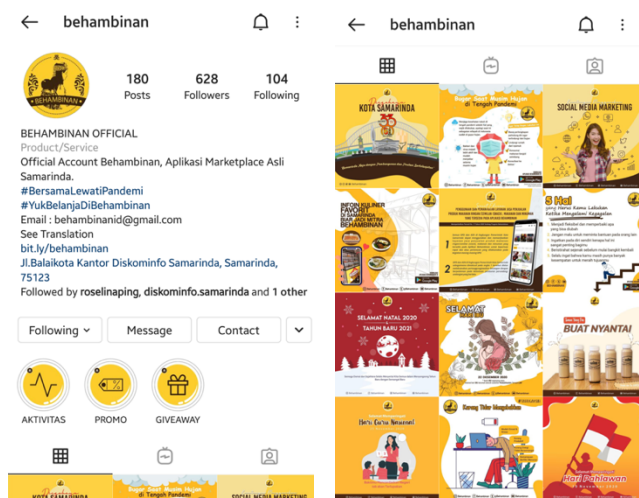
behambinan

BEHAMBINAN

180
Posts

628
Followers

104
Following

BEHAMBINAN OFFICIAL
Product/Service
Official Account Behambinan, Aplikasi Marketplace Asli Samarinda.
#BersamaLewatiPandemi
#YukBelanjaDiBehambinan
Email : behambinanid@gmail.com
See Translation
bit.ly/behambinan
Jl.Balaikota Kantor Diskominfo Samarinda, Samarinda, 75123
Followed by roselinaping, diskominfo.samarinda and 1 other

Following
Message
Contact

AKTIVITAS
PROMO
GIVEAWAY

KOTA SAMARINDA
di Tengah Pandemi
SOCIAL MEDIA MARKETING

behambinan

KOTA SAMARINDA
di Tengah Pandemi
SOCIAL MEDIA MARKETING
INFOIN KULINER FAVORIT DI SAMARINDA BIAR JADI MITRA BEHAMBINAN
5 Hal yang Harus Kamu Lakukan Ketika Mengalami Kegagalan
SELAMAT NATAL 2020 DAN TAHUN BARU 2021
SELAMAT
BUAT NYANTAI
Hari Guru Nasional
Hari Pahlawan